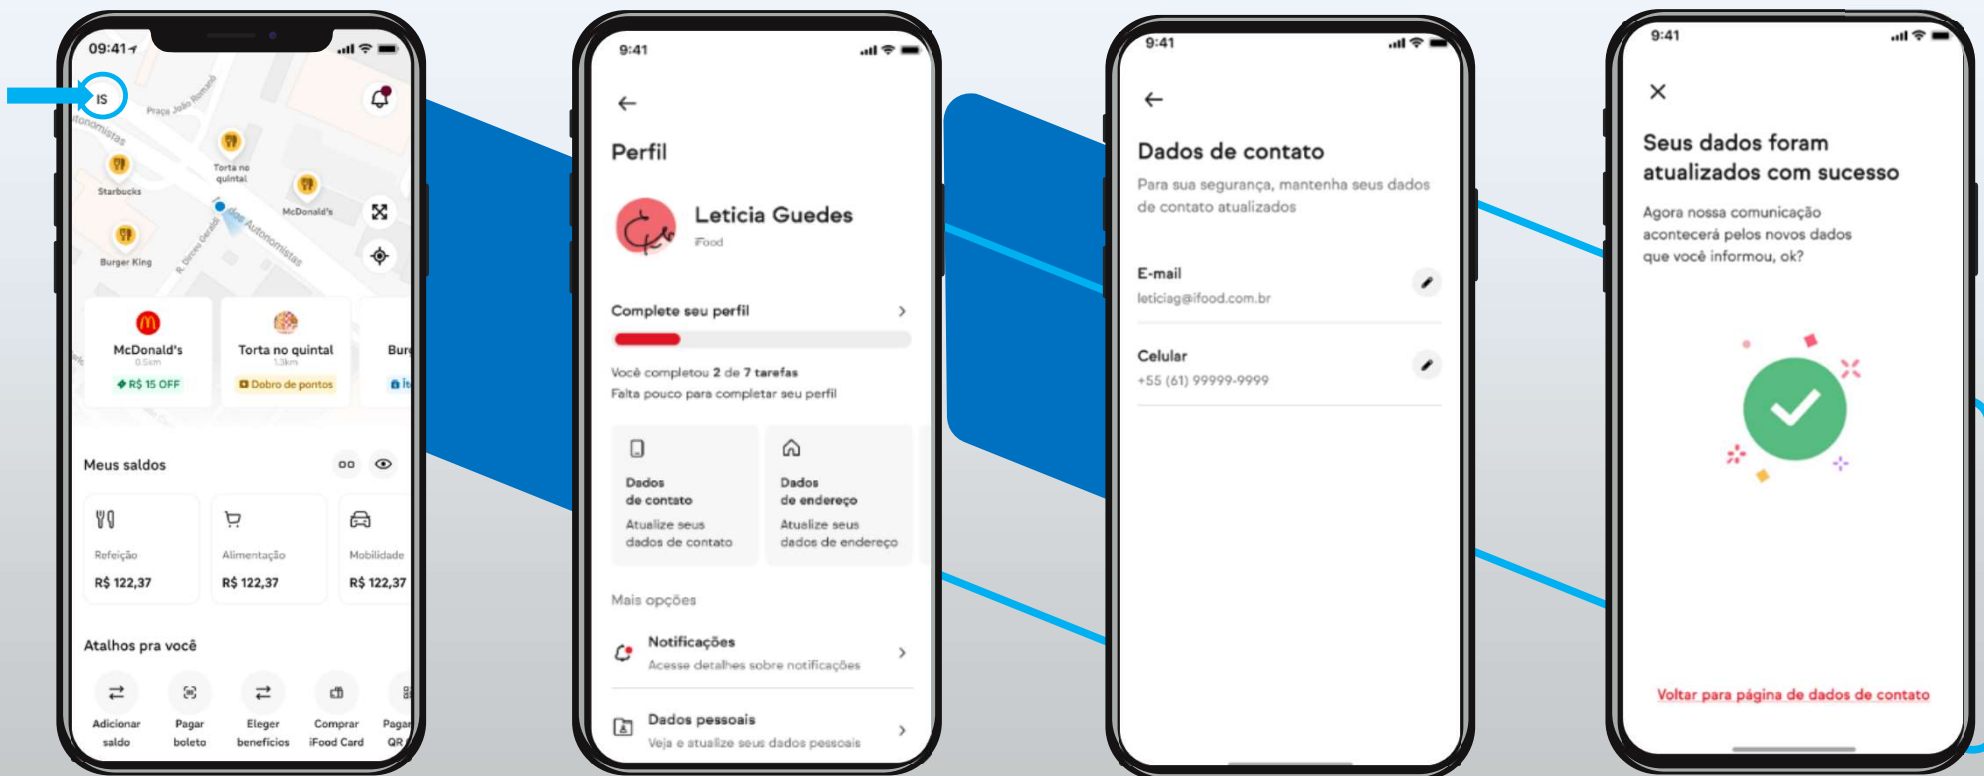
09:41

IS

Praça João Romão

Autonomistas

Torta no quintal

Starbucks

McDonald's

Av. dos Autonomistas

Burger King

R. Dr. Geraldo

McDonald's
0.5km
R$ 15 OFF

Torta no quintal
1.3km
Dobro de pontos

Bur

Meus saldos

Refeição
R$ 122,37

Alimentação
R$ 122,37

Mobilidade
R$ 122,37

Atalhos pra você

Adicionar saldo

Pagar boleto

Eleger benefícios

Comprar iFood Card

Pagar QR

9:41

Perfil

Leticia Guedes
iFood

Complete seu perfil

Você completou 2 de 7 tarefas
Falta pouco para completar seu perfil

Dados de contato
Atualize seus dados de contato

Dados de endereço
Atualize seus dados de endereço

Mais opções

Notificações
Acesse detalhes sobre notificações

Dados pessoais
Veja e atualize seus dados pessoais

9:41

Dados de contato

Para sua segurança, mantenha seus dados de contato atualizados

E-mail
leticiag@ifood.com.br

Celular
+55 (61) 99999-9999

9:41

Seus dados foram atualizados com sucesso

Agora nossa comunicação acontecerá pelos novos dados que você informou, ok?

Voltar para página de dados de contato